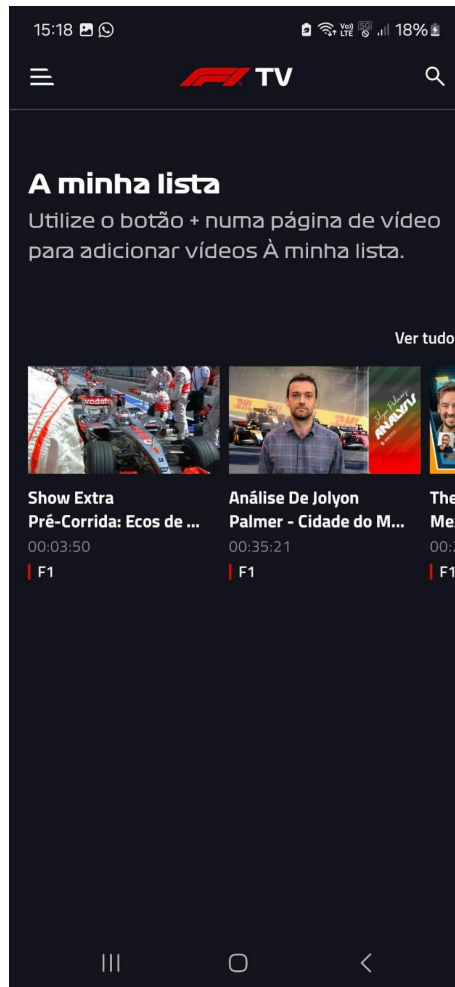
15:18 18%

F1 TV

A minha lista
Utilize o botão + numa página de vídeo para adicionar vídeos À minha lista.

Ver tudo

vodafone

Show Extra Pré-Corrida: Ecos de ...
00:03:50
F1

DHL ANALYSIS

Análise De Jolyon Palmer - Cidade do M...
00:35:21
F1

The Me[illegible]
00:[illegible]
F1